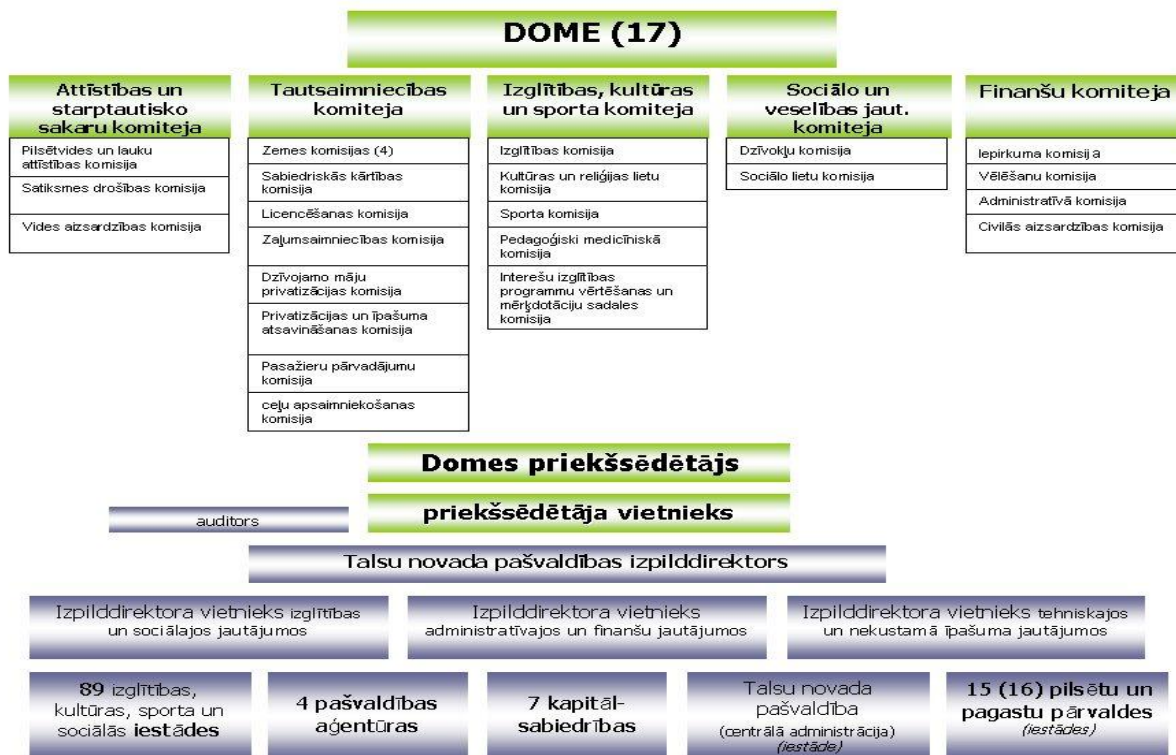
DOME (17)

Attīstības un starptautisko sakaru komiteja

Pilsētvides un lauku attīstības komisija

Satiksmes drošības komisija

Vides aizsardzības komisija

Tautsaimniecības komiteja

Zemes komisijas (4)

Sabiedriskās kārtības komisija

Licencēšanas komisija

Zaļumsaimniecības komisija

Dzīvojamo māju privatizācijas komisija

Privatizācijas un īpašuma atsavināšanas komisija

Pasažieru pārvadājumu komisija

ceļu apsaimniekošanas komisija

Izglītības, kultūras un sporta komiteja

Izglītības komisija

Kultūras un reliģijas lietu komisija

Sporta komisija

Pedagoģiski medicīniskā komisija

Interešu izglītības programmu vērtēšanas un mērķdotāciju sadales komisija

Sociālo un veselības jaut. komiteja

Dzīvokļu komisija

Sociālo lietu komisija

Finanšu komiteja

Iepirkuma komisija

Vēlēšanu komisija

Administratīvā komisija

Civilās aizsardzības komisija

Domes priekšsēdētājs

priekšsēdētāja vietnieks

auditors

Talsu novada pašvaldības izpilddirektors

Izpilddirektora vietnieks izglītības un sociālajos jautājumos

Izpilddirektora vietnieks administratīvajos un finanšu jautājumos

Izpilddirektora vietnieks tehniskajos un nekustamā īpašuma jautājumos

89 izglītības, kultūras, sporta un sociālās iestādes

4 pašvaldības aģentūras

7 kapitālsabiedrības

Talsu novada pašvaldība (centrālā administrācija) (iestāde)

15 (16) pilsētu un pagastu pārvaldes (iestādes)